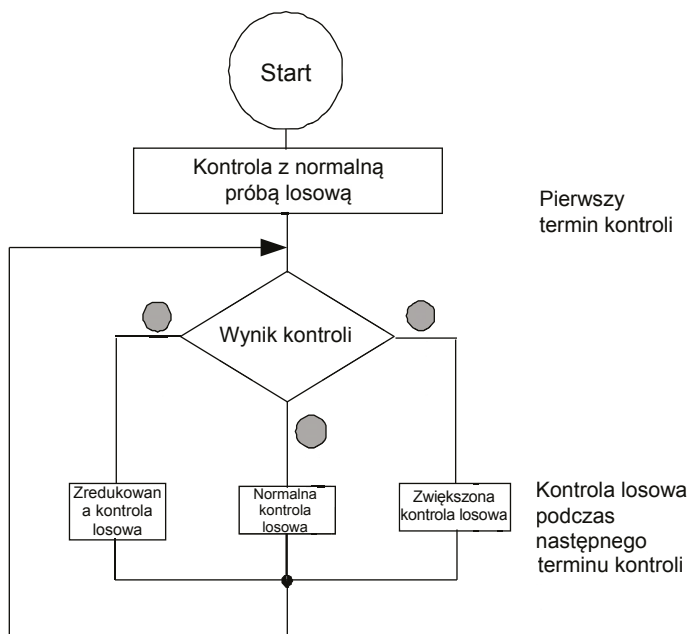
Start

Kontrola z normalną próbą losową

Pierwszy termin kontroli

Wynik kontroli

Zredukowan a kontrola losowa

Normalna kontrola losowa

Zwiększona kontrola losowa

Kontrola losowa podczas następnego terminu kontroli